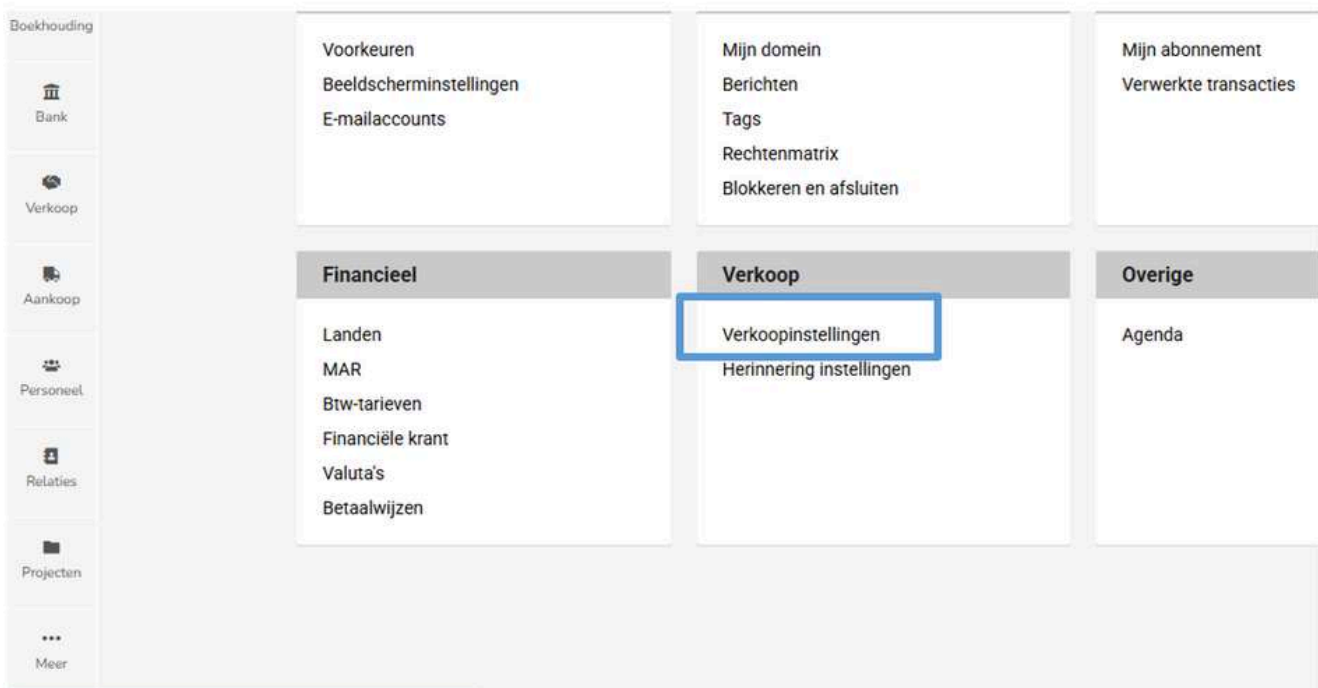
Boekhouding

Bank

Verkoop

Aankoop

Personeel

Relaties

Projecten

...
Meer

Voorkeuren
Beeldscherminstellingen
E-mailaccounts

Mijn domein
Berichten
Tags
Rechtenmatrix
Blokkeren en afsluiten

Mijn abonnement
Verwerkte transacties

Financieel

Landen
MAR
Btw-tarieven
Financiële krant
Valuta's
Betaalwijzen

Verkoop

Verkoopinstellingen
Herinnering instellingen

Overige

Agenda